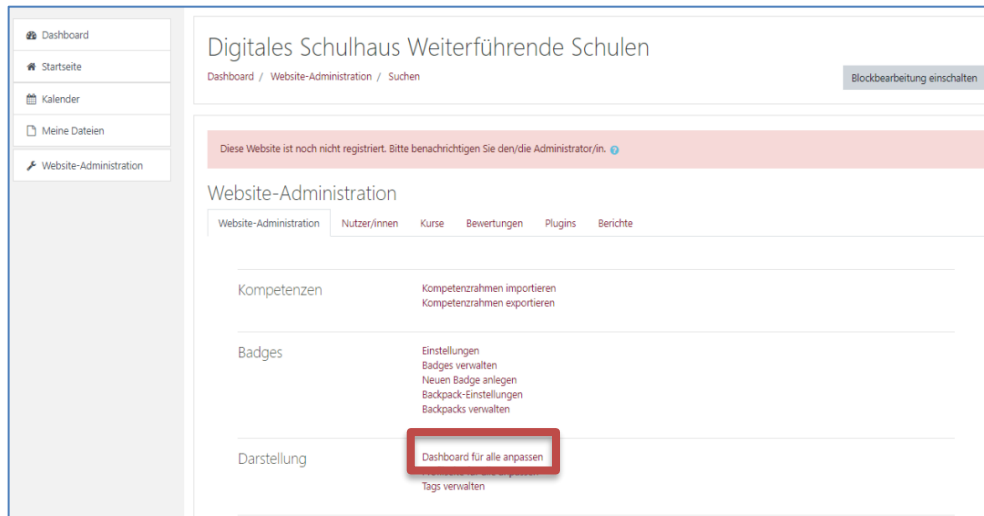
Dashboard
Startseite
Kalender
Meine Dateien
Website-Administration

Digitales Schulhaus Weiterführende Schulen

Dashboard / Website-Administration / Suchen

Blockbearbeitung einschalten

Diese Website ist noch nicht registriert. Bitte benachrichtigen Sie den/die Administrator/in.

Website-Administration

Website-Administration | Nutzer/innen | Kurse | Bewertungen | Plugins | Berichte

Kompetenzen
Kompetenzrahmen importieren
Kompetenzrahmen exportieren

Badges
Einstellungen
Badges verwalten
Neuen Badge anlegen
Backpack-Einstellungen
Backpacks verwalten

Darstellung
Dashboard für alle anpassen
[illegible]
Tags verwalten